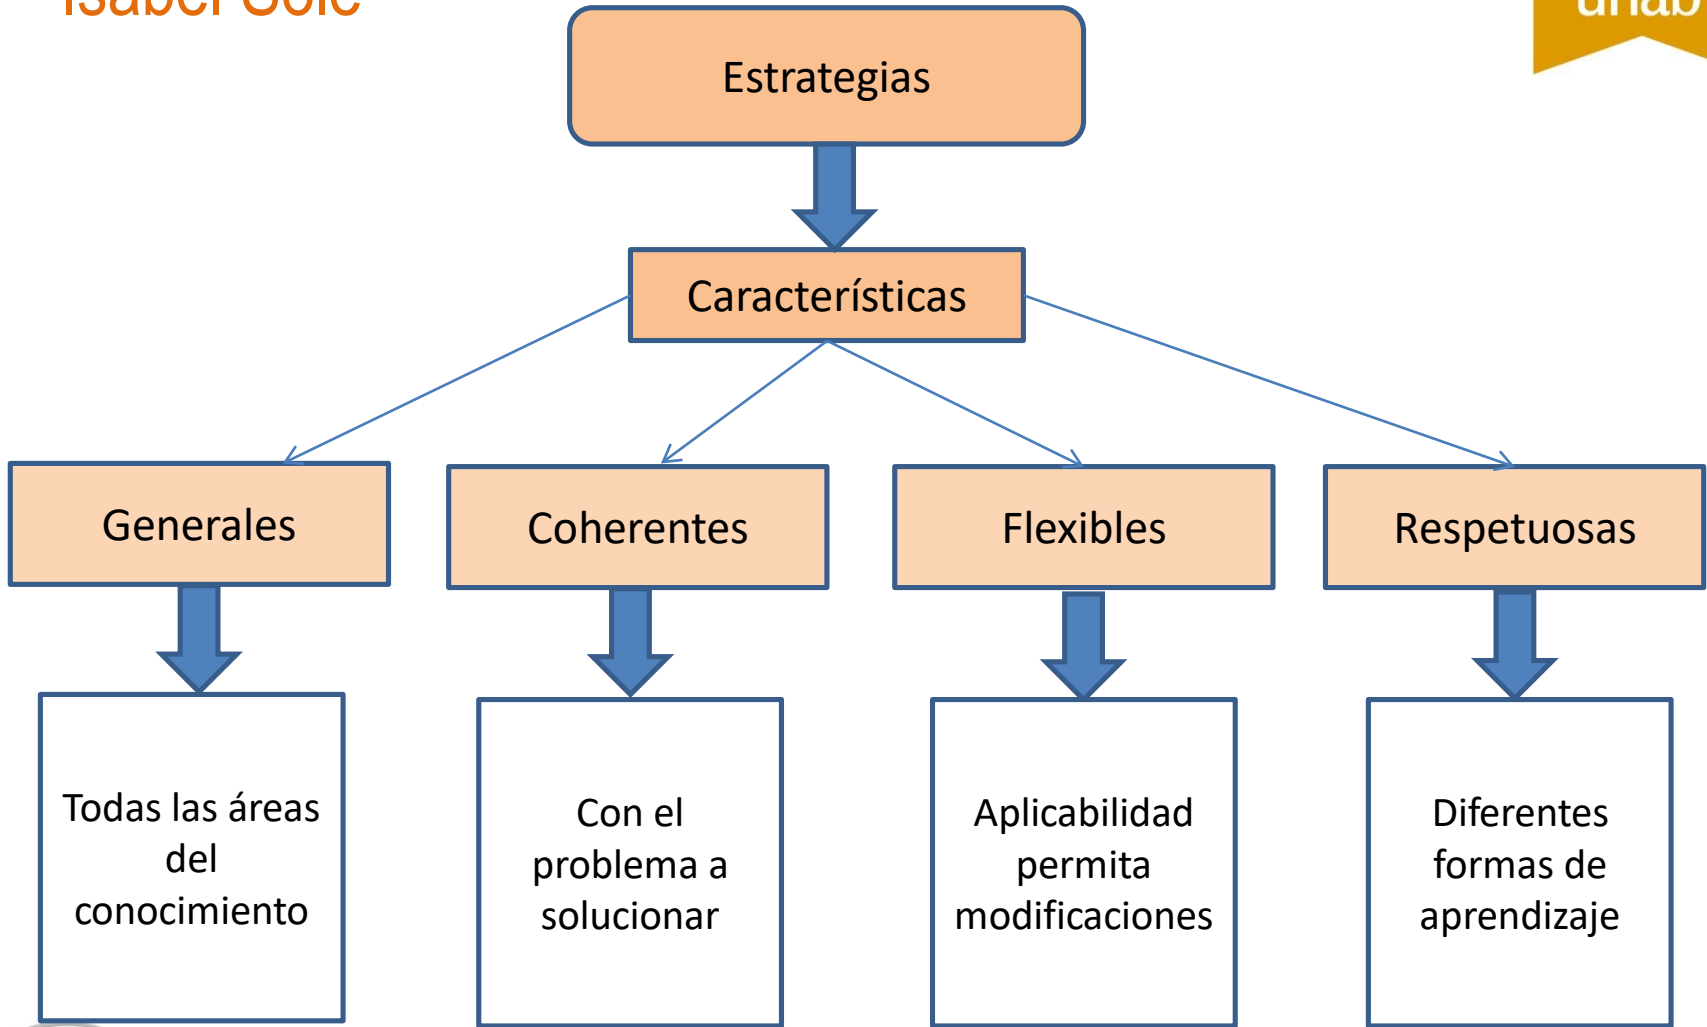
Isabel Solé

unab

Estrategias

Características

Generales

Coherentes

Flexibles

Respetuosas

Todas las áreas del conocimiento

Con el problema a solucionar

Aplicabilidad permita modificaciones

Diferentes formas de aprendizaje